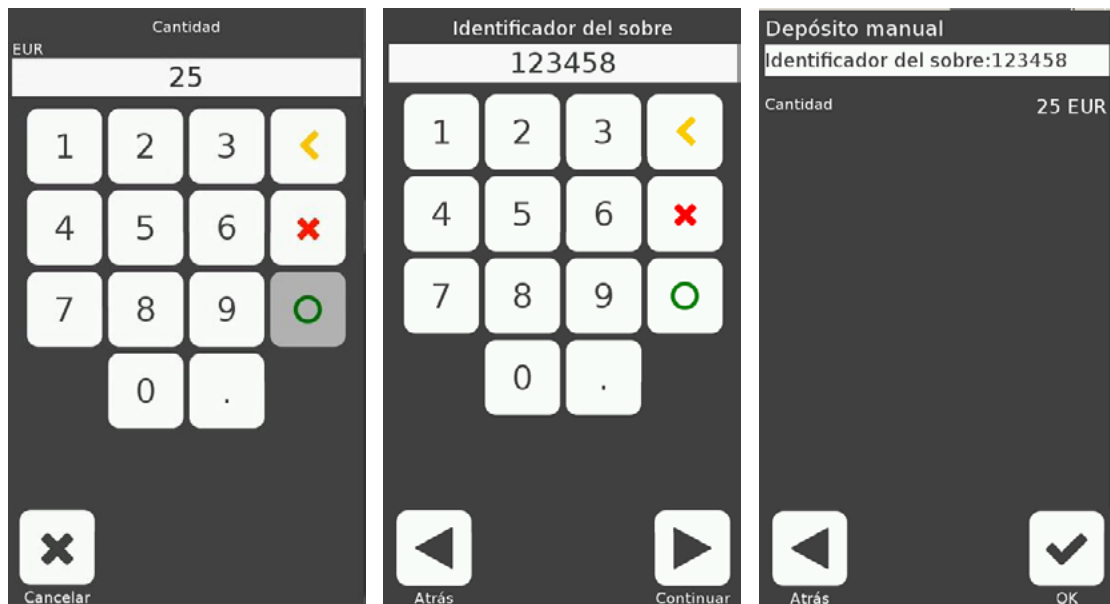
Cantidad

EUR

25

1 2 3
4 5 6
7 8 9
0 .

Cancelar

Identificador del sobre

123458

1 2 3
4 5 6
7 8 9
0 .

Atrás

Continuar

Depósito manual

Identificador del sobre:123458

Cantidad

25 EUR

Atrás

OK